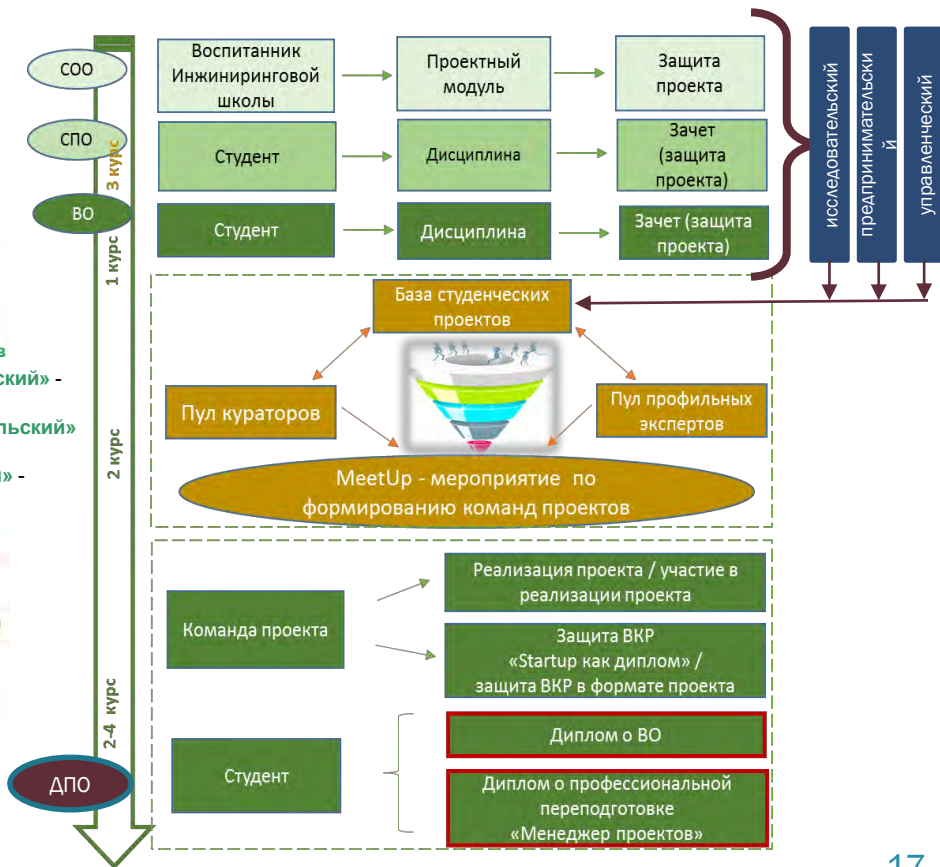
СОО

СПО

ВО

3 курс

1 курс

2 курс

2-4 курс

ДПО

в
ский» -

льский»

» -

Воспитанник Инжиниринговой школы

Проектный модуль

Защита проекта

Студент

Дисциплина

Зачет (защита проекта)

Студент

Дисциплина

Зачет (защита проекта)

исследовательский

предпринимательский

управленческий

База студенческих проектов

Пул кураторов

Пул профильных экспертов

MeetUp - мероприятие по формированию команд проектов

Команда проекта

Реализация проекта / участие в реализации проекта

Защита ВКР «Startup как диплом» / защита ВКР в формате проекта

Студент

Диплом о ВО

Диплом о профессиональной переподготовке «Менеджер проектов»

17